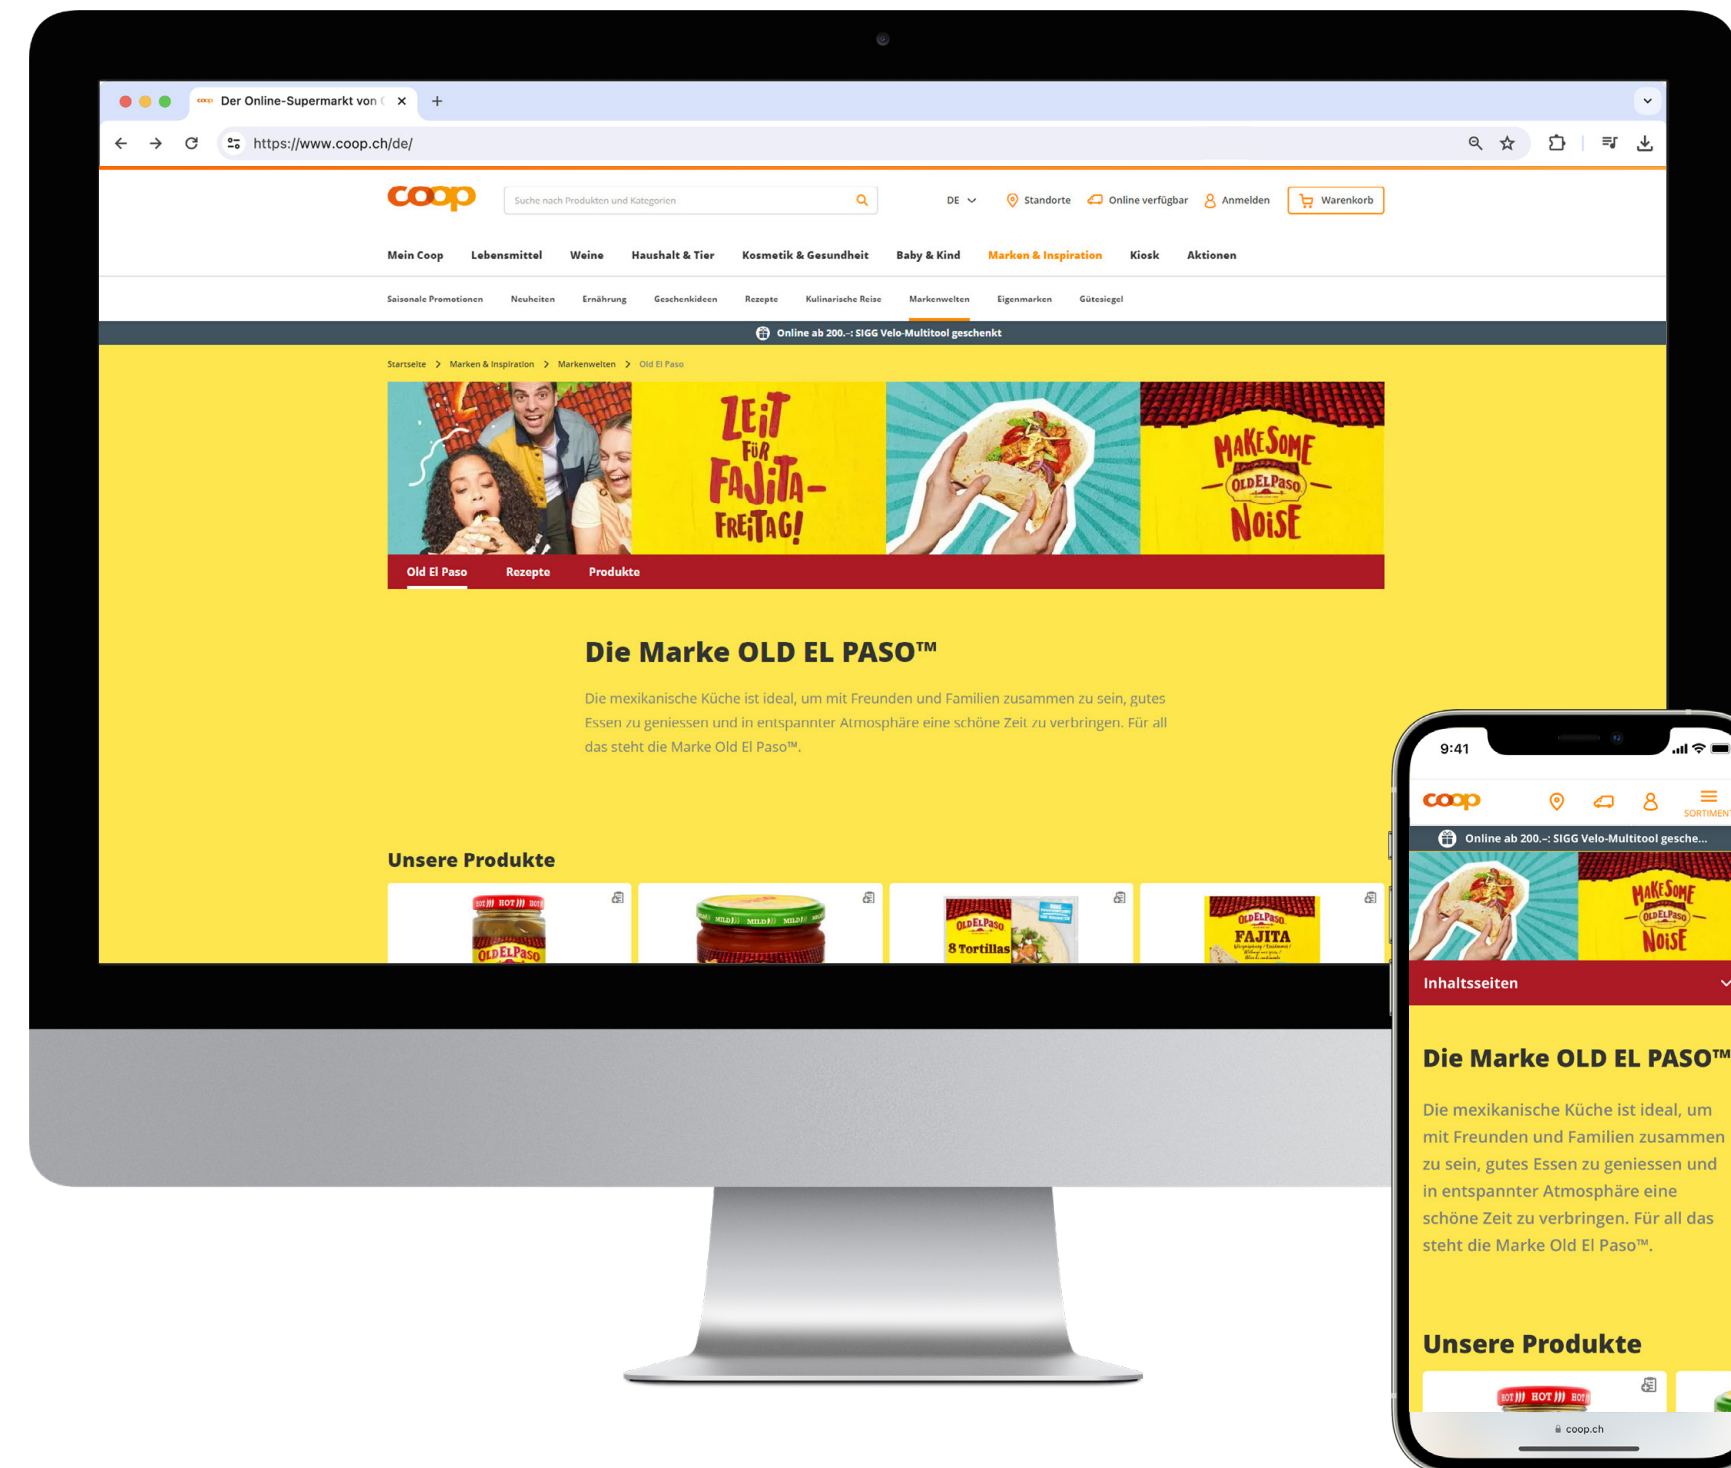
Der Online-Supermarkt von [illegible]

https://www.coop.ch/de/

coop

Suche nach Produkten und Kategorien

DE

Standorte

Online verfügbar

Anmelden

Warenkorb

Mein Coop Lebensmittel Weine Haushalt & Tier Kosmetik & Gesundheit Baby & Kind Marken & Inspiration Kiosk Aktionen

Saisonale Promotionen Neuheiten Ernährung Geschenkideen Rezepte Kulinarische Reise Markenwelten Eigenmarken Gütesiegel

Online ab 200.-: SIGG Velo-Multitool geschenkt

Startseite > Marken & Inspiration > Markenwelten > Old El Paso

ZEIT FÜR FAJITA-FREITAG!

MAKE SOME OLD EL PASO NOISE

Old El Paso Rezepte Produkte

Die Marke OLD EL PASO™

Die mexikanische Küche ist ideal, um mit Freunden und Familien zusammen zu sein, gutes Essen zu geniessen und in entspannter Atmosphäre eine schöne Zeit zu verbringen. Für all das steht die Marke Old El Paso™.

Unsere Produkte

HOT HOT HOT OLD EL PASO

MILD MILD MILD

OLD EL PASO 8 Tortillas

OLD EL PASO FAJITA

9:41

coop

SORTIMENT

Online ab 200.-: SIGG Velo-Multitool gesche...

MAKE SOME OLD EL PASO NOISE

Inhaltsseiten

Die Marke OLD EL PASO™

Die mexikanische Küche ist ideal, um mit Freunden und Familien zusammen zu sein, gutes Essen zu geniessen und in entspannter Atmosphäre eine schöne Zeit zu verbringen. Für all das steht die Marke Old El Paso™.

Unsere Produkte

HOT HOT HOT

coop.ch